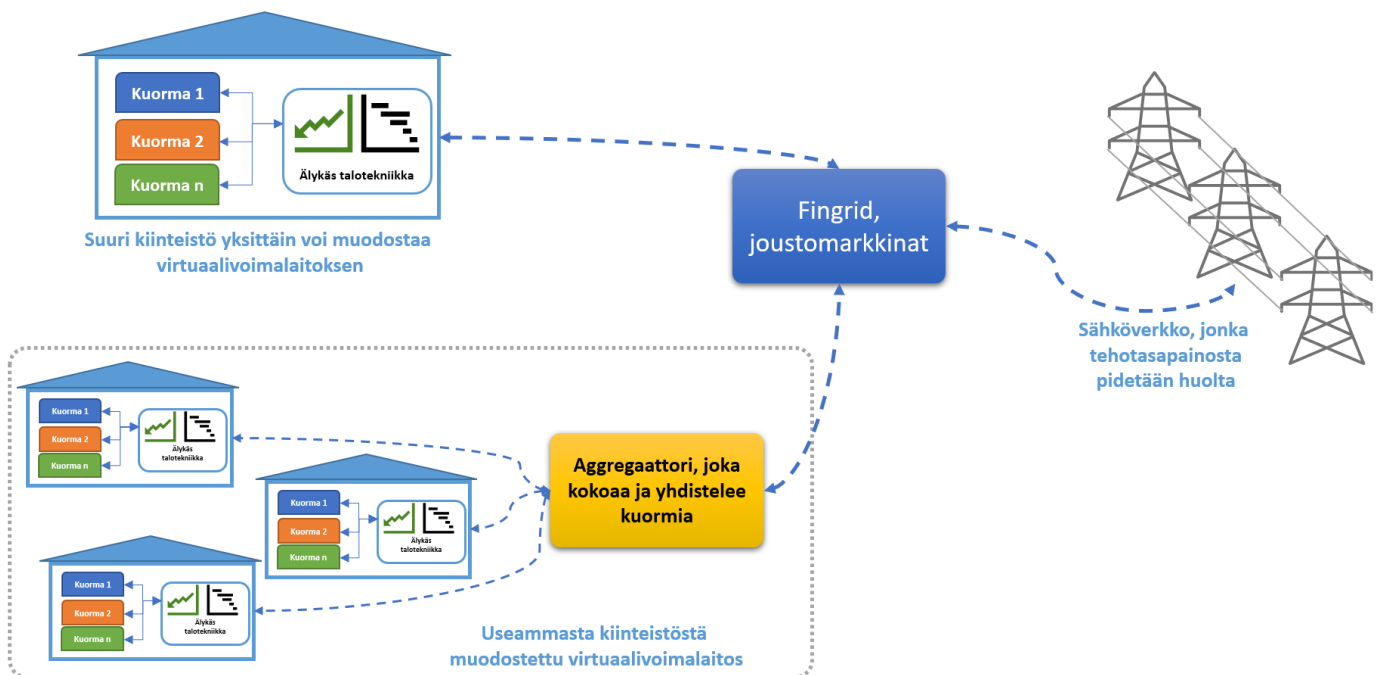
Kuorma 1

Kuorma 2

Kuorma n

Älykäs talotekniikka

Suuri kiinteistö yksittäin voi muodostaa virtuaalivoimalaitoksen

Fingrid, joustomarkkinat

Sähköverkko, jonka tehotasapainosta pidetään huolta

Kuorma 1

Kuorma 2

Kuorma n

Älykäs talotekniikka

Aggregaattori, joka kokoaa ja yhdistelee kuormia

Kuorma 1

Kuorma 2

Kuorma n

Älykäs talotekniikka

Kuorma 1

Kuorma 2

Kuorma n

Älykäs talotekniikka

Useammasta kiinteistöstä muodostettu virtuaalivoimalaitos